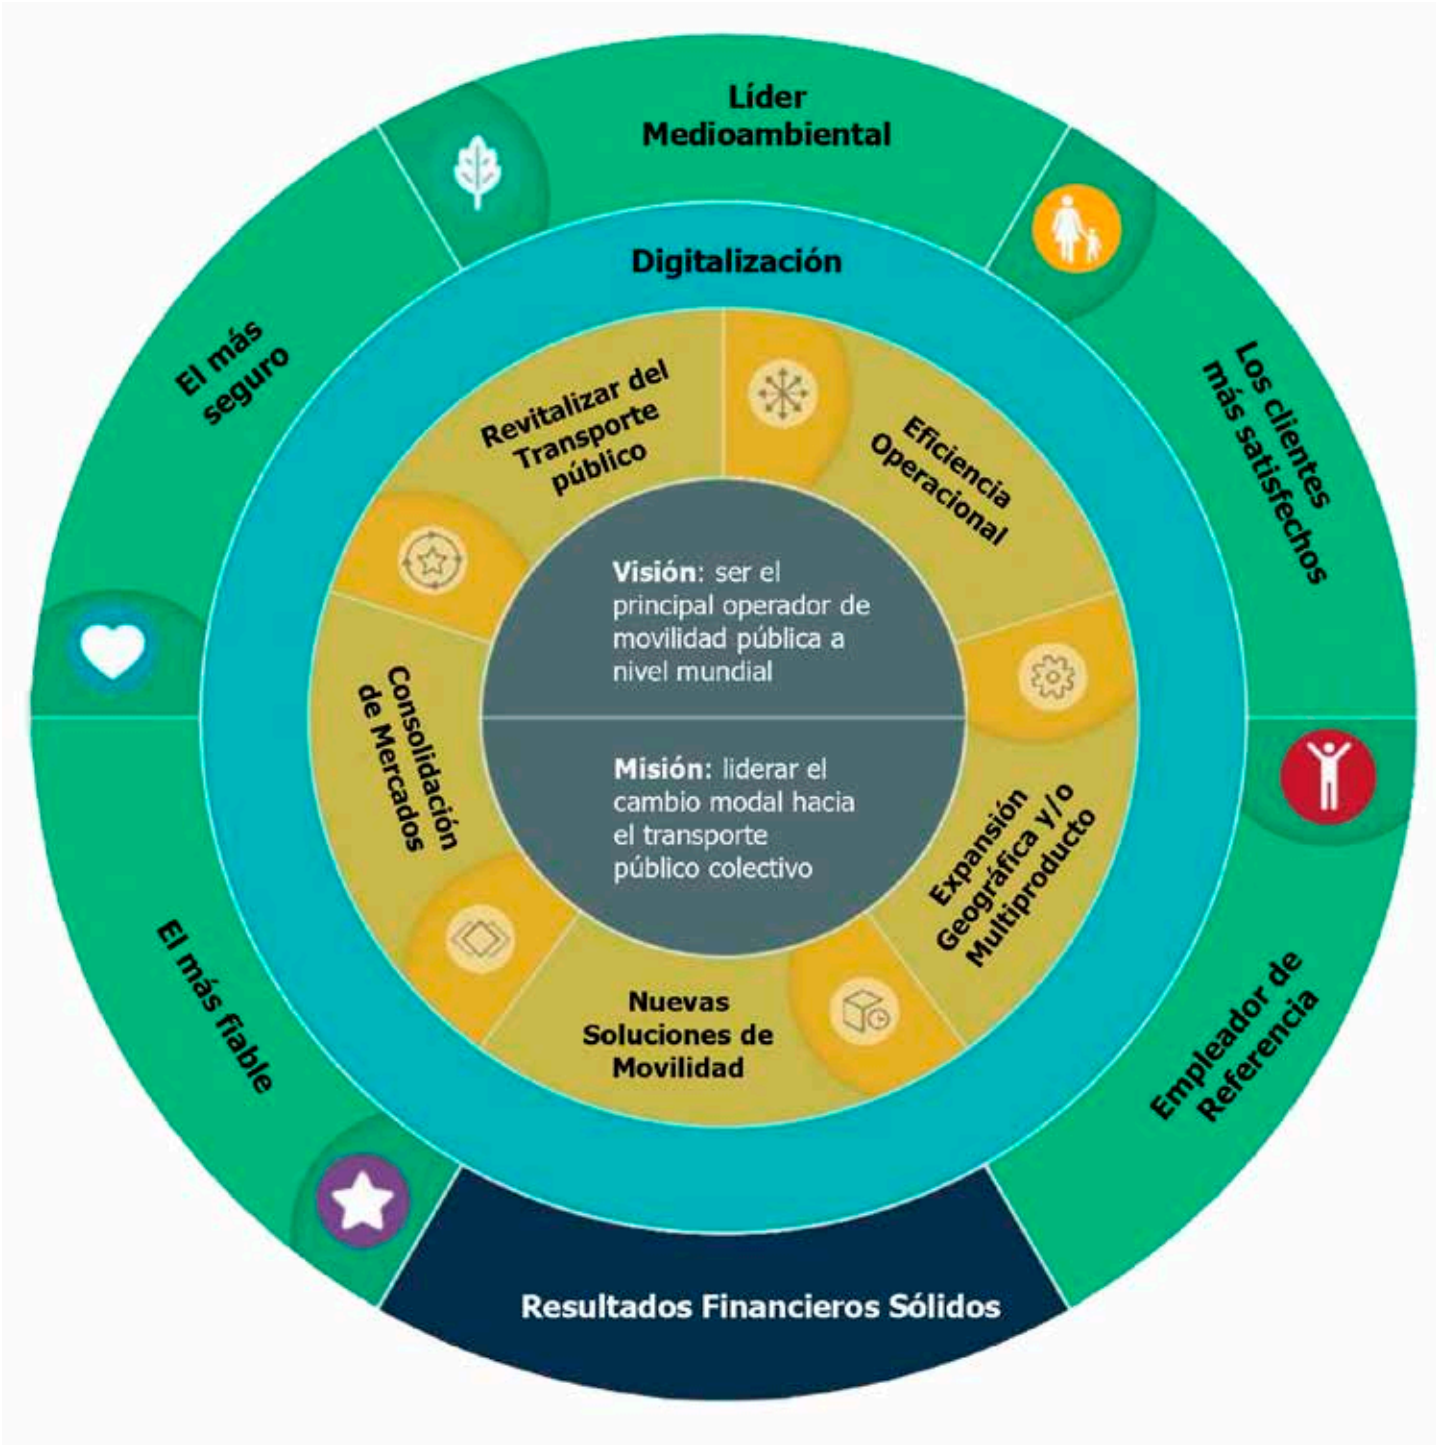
Líder Medioambiental

Los clientes más satisfechos

Empleador de Referencia

Resultados Financieros Sólidos

El más fiable

El más seguro

Digitalización

Revitalizar del Transporte público

Eficiencia Operacional

Expansión Geográfica y/o Multiproducto

Nuevas Soluciones de Movilidad

Consolidación de Mercados

**Visión**: ser el principal operador de movilidad pública a nivel mundial

**Misión**: liderar el cambio modal hacia el transporte público colectivo